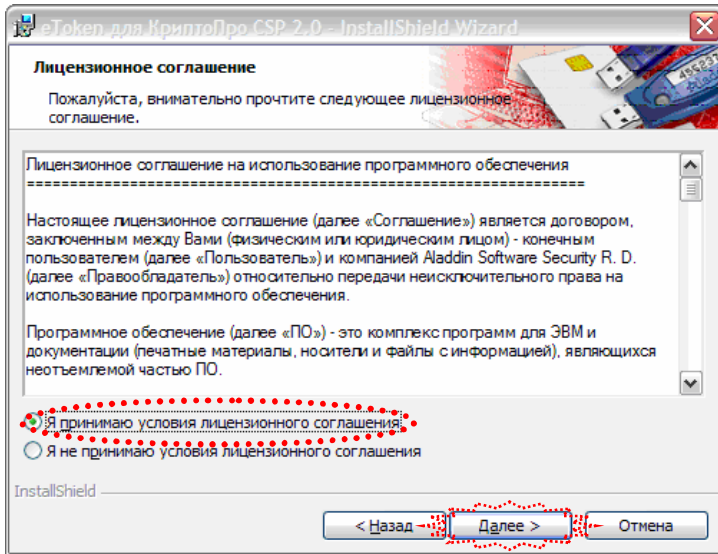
eToken для КриптоПро CSP 2.0 - InstallShield Wizard

Лицензионное соглашение

Пожалуйста, внимательно прочтите следующее лицензионное соглашение.

Лицензионное соглашение на использование программного обеспечения
================================================================

Настоящее лицензионное соглашение (далее «Соглашение») является договором, заключенным между Вами (физическим или юридическим лицом) - конечным пользователем (далее «Пользователь») и компанией Aladdin Software Security R. D. (далее «Правообладатель») относительно передачи неисключительного права на использование программного обеспечения.

Программное обеспечение (далее «ПО») - это комплекс программ для ЭВМ и документации (печатные материалы, носители и файлы с информацией), являющихся неотъемлемой частью ПО.

Я принимаю условия лицензионного соглашения

Я не принимаю условия лицензионного соглашения

InstallShield

< Назад

Далее >

Отмена